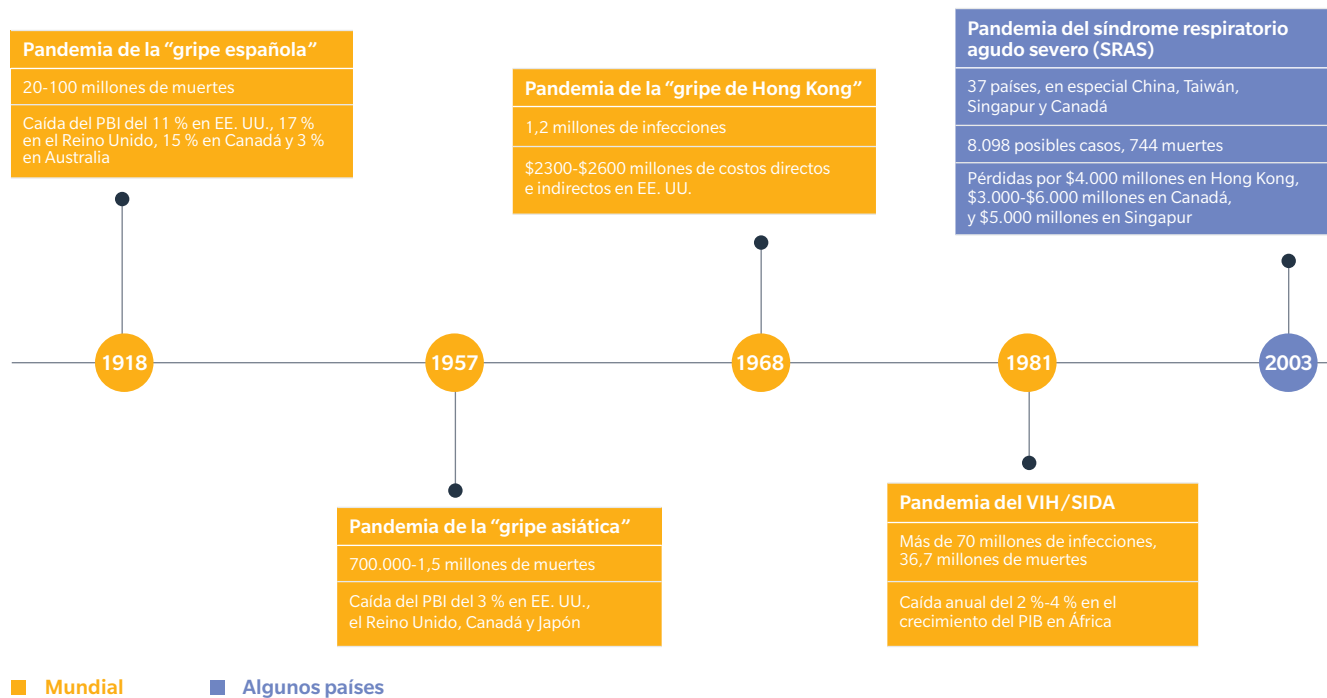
Pandemia de la “gripe española”

20-100 millones de muertes

Caída del PBI del 11 % en EE. UU., 17 % en el Reino Unido, 15 % en Canadá y 3 % en Australia

Pandemia de la “gripe de Hong Kong”

1,2 millones de infecciones

$2300-$2600 millones de costos directos e indirectos en EE. UU.

Pandemia del síndrome respiratorio agudo severo (SRAS)

37 países, en especial China, Taiwán, Singapur y Canadá

8.098 posibles casos, 744 muertes

Pérdidas por $4.000 millones en Hong Kong, $3.000-$6.000 millones en Canadá, y $5.000 millones en Singapur

1918

1957

1968

1981

2003

Pandemia de la “gripe asiática”

700.000-1,5 millones de muertes

Caída del PBI del 3 % en EE. UU., el Reino Unido, Canadá y Japón

Pandemia del VIH/SIDA

Más de 70 millones de infecciones, 36,7 millones de muertes

Caída anual del 2 %-4 % en el crecimiento del PIB en África

Mundial

Algunos países